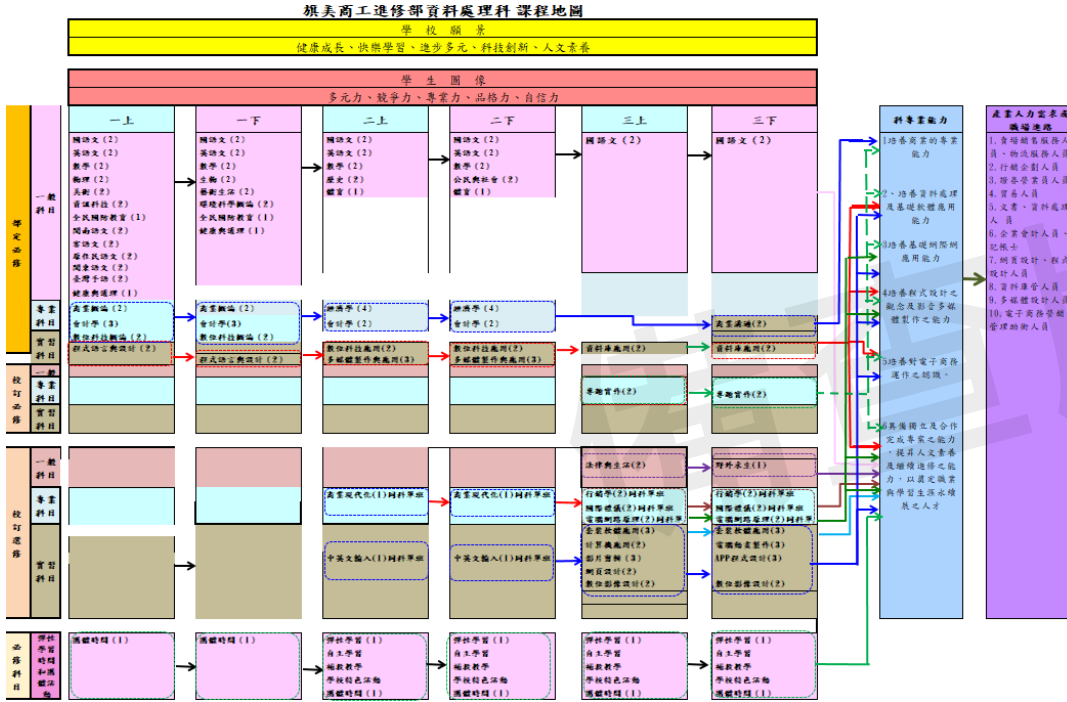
旗美商工進修部資料處理科 課程地圖

學 校 願 景

健康成長、快樂學習、進步多元、科技創新、人文素養

學 生 圖 像

多元力、競爭力、專業力、品格力、自信力

部定必修

一般科目

專業科目

實習科目

校訂必修

一般科目

專業科目

實習科目

校訂選修

一般科目

專業科目

實習科目

必修科目

彈性學習時間和團體活動

一上

國語文（2）
英語文（2）
數學（2）
物理（2）
美術（2）
資訊科技（2）
全民國防教育（1）
閩南語文（2）
客語文（2）
原住民語文（2）
閩東語文（2）
臺灣手語（2）
健康與護理（1）

商業概論（2）
會計學（3）
數位科技概論（2）

程式語言與設計（2）

團體時間（1）

一下

國語文（2）
英語文（2）
數學（2）
生物（2）
藝術生活（2）
環境科學概論（2）
全民國防教育（1）
健康與護理（1）

商業概論（2）
會計學(3)
數位科技概論（2）

程式語言與設計（2）

團體時間（1）

二上

國語文（2）
英語文（2）
數學（2）
歷史（2）
體育（1）

經濟學（4）
會計學（2）

數位科技應用（2）
多媒體製作與應用（3）

商業現代化(1)同科異班

中英文輸入(1)同科異班

彈性學習（1）
自主學習
補救教學
學校特色活動
團體時間（1）

二下

國語文（2）
英語文（2）
數學（2）
公民與社會（2）
體育（1）

經濟學（4）
會計學（2）

數位科技應用（2）
多媒體製作與應用（3）

商業現代化(1)同科異班

中英文輸入(1)同科異班

彈性學習（1）
自主學習
補救教學
學校特色活動
團體時間（1）

三上

國語文（2）

資料庫應用(2)

專題實作(2)

法律與生活(2)

行銷學(2)同科異班
國際禮儀(2)同科異班
電腦網路導論(2)同科異班

企業會計實務(3)
計算機應用(2)
影片剪輯（3）
網頁設計(2)
數位影像處理(2)

彈性學習（1）
自主學習
補救教學
學校特色活動
團體時間（1）

三下

國語文（2）

商業溝通(2)

資料庫應用(2)

專題實作(2)

野外求生(1)

行銷學(2)同科異班
國際禮儀(2)同科異班
電腦網路導論(2)同科異班

企業財務報表(3)
電腦軟體應用(3)
APP程式設計(3)
數位影像處理(2)

彈性學習（1）
自主學習
補救教學
學校特色活動
團體時間（1）

科專業能力

1培養商業的專業能力

2、培養資料處理及基礎軟體應用能力

3培養基礎網際網路應用能力

4培養程式設計之觀念及影音多媒體製作之能力

5培養對電子商務運作之認識。

6具備獨立及合作完成專業之能力，提昇人文素養及繼續進修之能力，以奠定職業與學習生涯永續發展之人才

產業人力需求與職場進路

1.食場銷售服務人員、物流服務人員
2.行銷企劃人員
3.勝答營業員人員
4.貿易人員
5.文書、資料處理人員
6.企業會計人員、記帳士
7.網頁設計、程式設計人員
8.資料庫管理人員
9.多媒體設計人員
10.電子商務營運管理助理人員